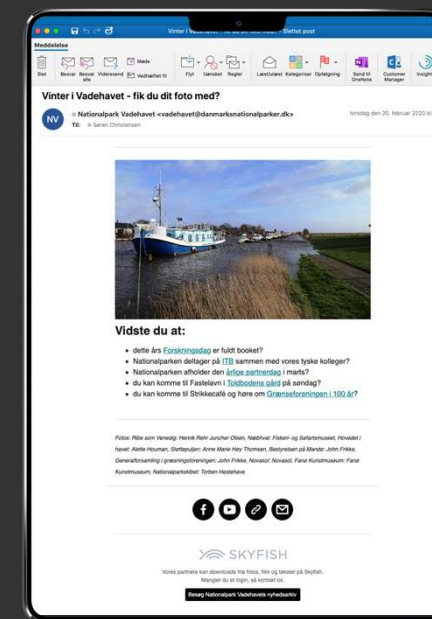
Vinter i Vadehavet - fik du dit foto med? - Slettet post

Meddelelse

Slet Besvar Besvar alle Videresend Møde Vedhæftet fil Flyt Uønsket Regler Læst/ulæst Kategoriser Opfølgning Send til OneNote Customer Manager Insights

Vinter i Vadehavet - fik du dit foto med?

NV Nationalpark Vadehavet <vadehavet@danmarksnationalparker.dk> torsdag den 20. februar 2020 kl

Til: Søren Christensen

Vidste du at:

- dette års Forskningsdag er fuldt booket?
- Nationalparken deltager på ITB sammen med vores tyske kolleger?
- Nationalparken afholder den årlige partnerdag i marts?
- du kan komme til Fastelavn i Toldbodens gård på søndag?
- du kan komme til Strikkecafé og høre om Grænseforeningen i 100 år?

Fotos: Ribe som Venedig: Henrik Rehr Juncher Olsen, Næbhval: Fiskeri- og Søfartsmuseet, Hovedet i havet: Alette Houman, Stellepulen: Anne Marie Hey Thomsen, Bestyrelsen på Mandø: John Frikke, Generalforsamling i grænseforeningen: John Frikke, Novasol: Novasol, Fanø Kunstmuseum: Fanø Kunstmuseum, Nationalparkskibet: Torben Hestehave

SKYFISH

Vores partnere kan downloade frie fotos, film og tekster på Skyfish. Mangler du et login, så kontakt os.

Besøg Nationalpark Vadehavets nyhedsarkiv